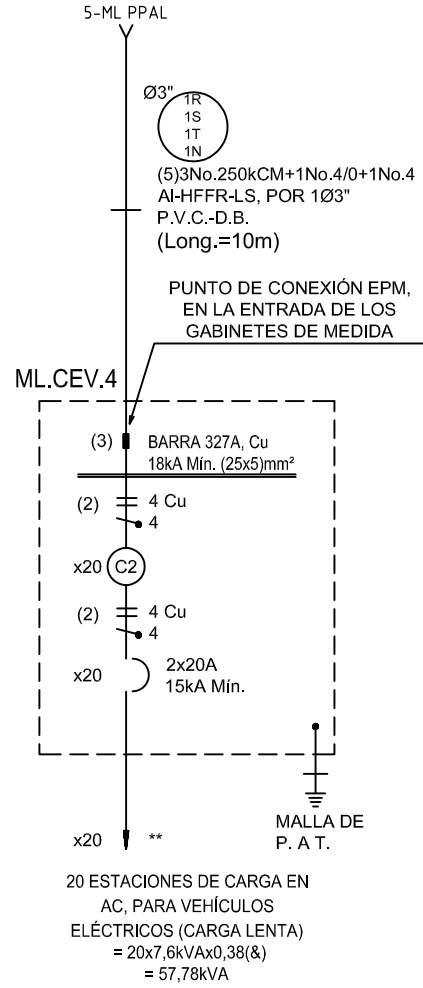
5-ML PPAL

Ø3"
1R
1S
1T
1N

(5)3No.250kCM+1No.4/0+1No.4
Al-HFFR-LS, POR 1Ø3"
P.V.C.-D.B.
(Long.=10m)

PUNTO DE CONEXIÓN EPM, EN LA ENTRADA DE LOS GABINETES DE MEDIDA

ML.CEV.4

(3)
BARRA 327A, Cu
18kA Mín. (25x5)mm²

(2)
4 Cu
4

x20
C2

(2)
4 Cu
4

x20
2x20A
15kA Mín.

MALLA DE
P. A T.

x20
**

20 ESTACIONES DE CARGA EN AC, PARA VEHÍCULOS ELÉCTRICOS (CARGA LENTA)
= 20x7,6kVAx0,38(&)
= 57,78kVA